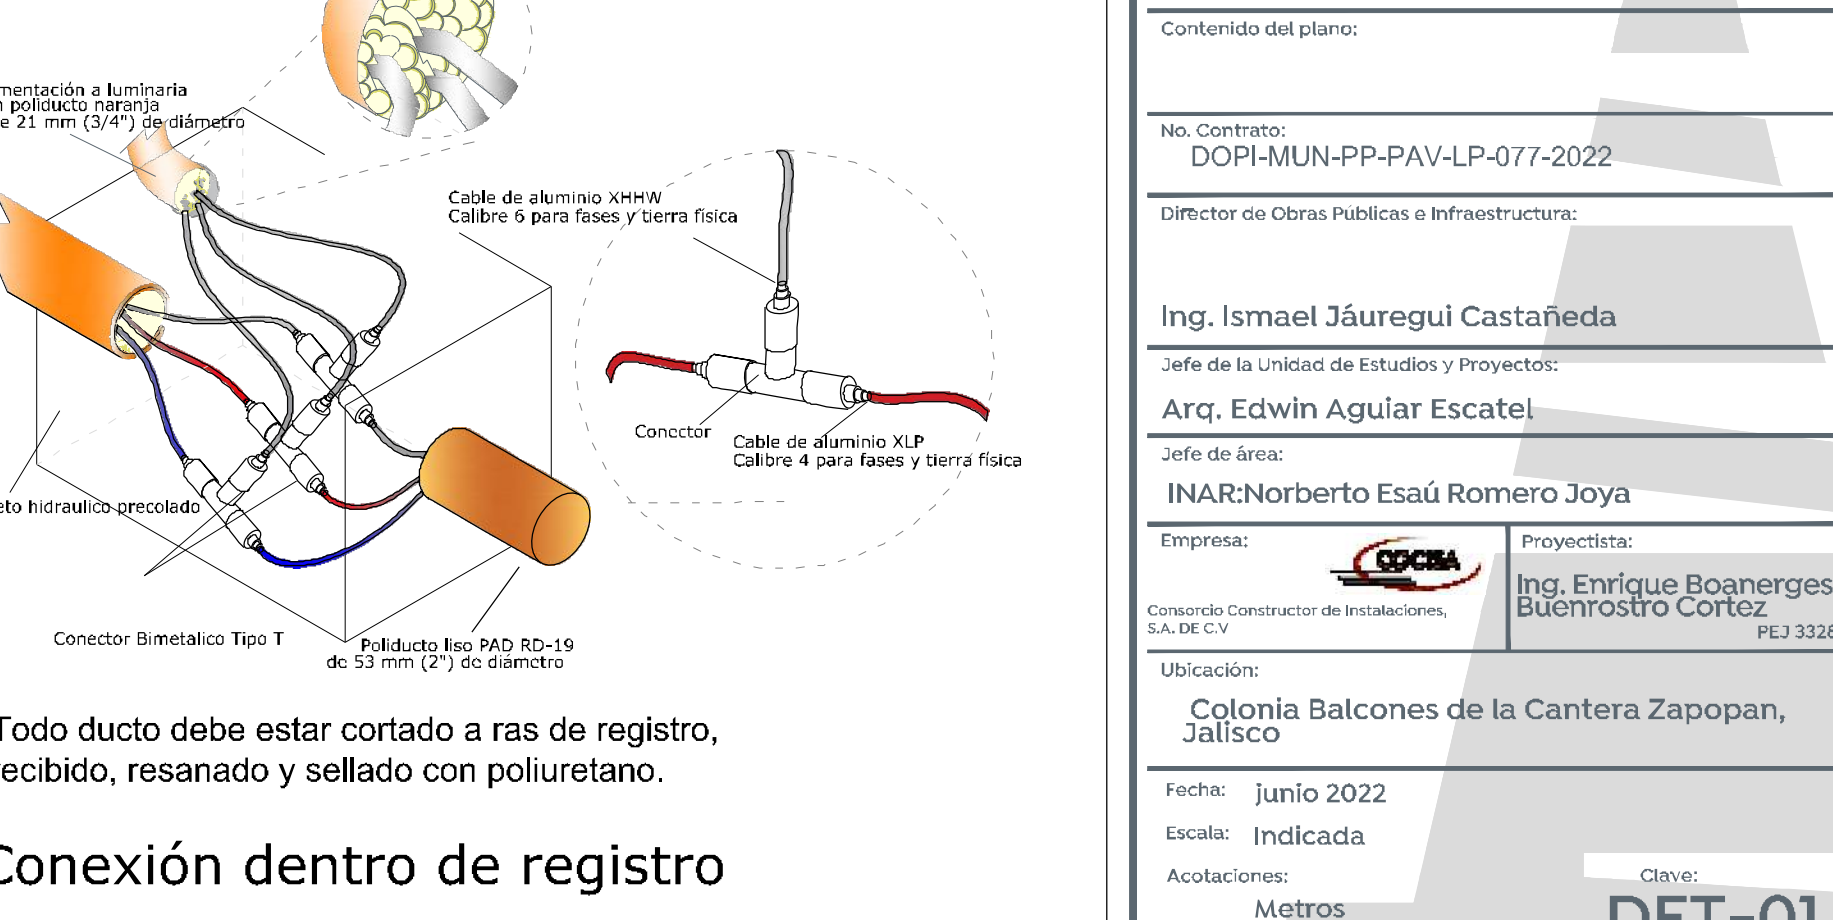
mentación a luminaria
n poliducto naranja
e 21 mm (3/4") de diámetro

Cable de aluminio XHHW
Calibre 6 para fases y tierra física

Conector

Cable de aluminio XLP
Calibre 4 para fases y tierra física

eto hidraulico precolado

Conector Bimetalico Tipo T

Poliducto liso PAD RD-19
de 53 mm (2") de diámetro

Todo ducto debe estar cortado a ras de registro, ecibido, resanado y sellado con poliuretano.

Conexión dentro de registro

Contenido del plano:

No. Contrato:
DOPI-MUN-PP-PAV-LP-077-2022

Director de Obras Públicas e Infraestructura:

Ing. Ismael Jáuregui Castañeda

Jefe de la Unidad de Estudios y Proyectos:

Arq. Edwin Aguiar Escatel

Jefe de área:

INAR:Norberto Esaú Romero Joya

Empresa:

COCISA

Consorcio Constructor de Instalaciones, S.A. DE C.V

Proyectista:

Ing. Enrique Boanerges Buenrostro Cortez

PEJ 332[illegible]

Ubicación:

Colonia Balcones de la Cantera Zapopan, Jalisco

Fecha: junio 2022

Escala: Indicada

Acotaciones:
Metros

Clave:
DET-01